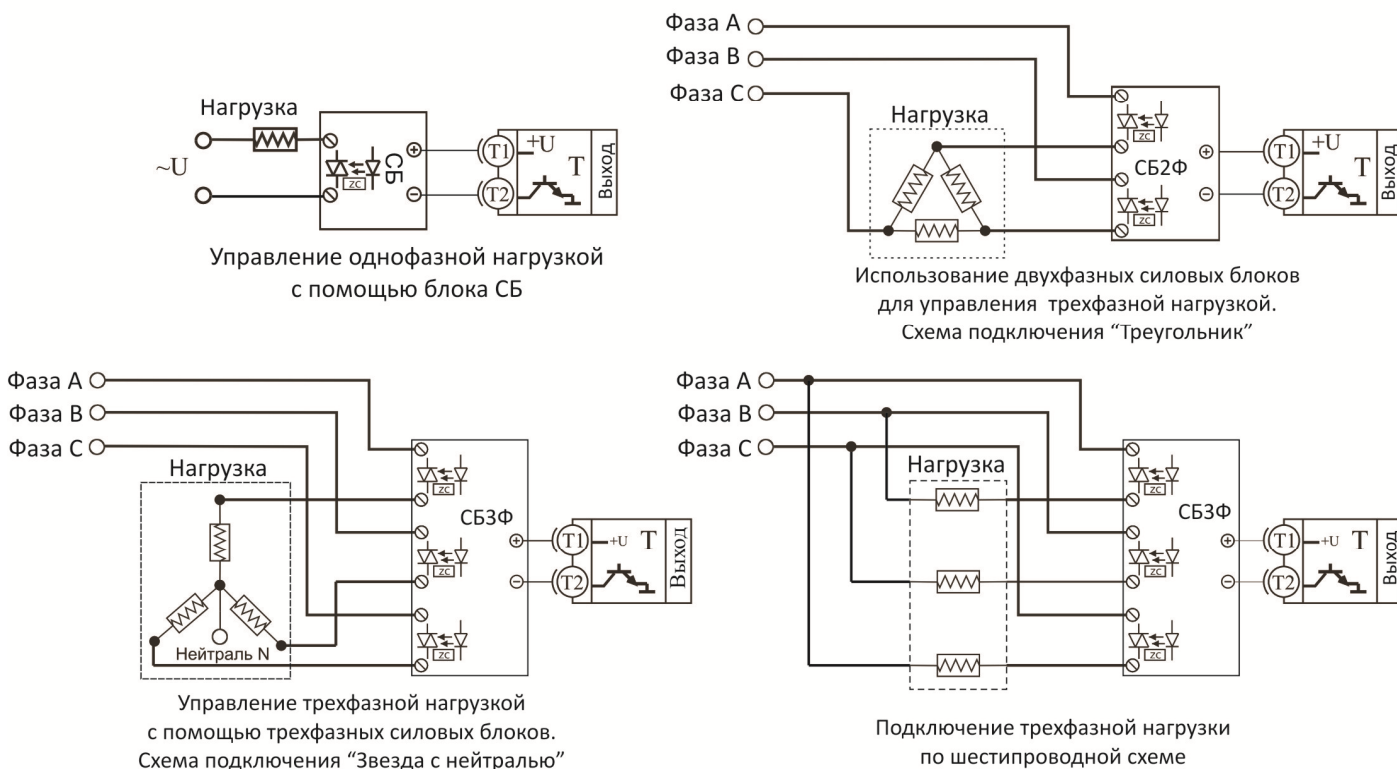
Нагрузка

~U

СБ

ZC

+U

T

T1

T2

Выход

Управление однофазной нагрузкой с помощью блока СБ

Фаза A
Фаза B
Фаза C

Нагрузка

ZC

СБ2Ф

ZC

+U

T

T1

T2

Выход

Использование двухфазных силовых блоков для управления трехфазной нагрузкой. Схема подключения "Треугольник"

Фаза A
Фаза B
Фаза C

Нагрузка

Нейтраль N

ZC

ZC

ZC

СБ3Ф

+U

T

T1

T2

Выход

Управление трехфазной нагрузкой с помощью трехфазных силовых блоков. Схема подключения "Звезда с нейтралью"

Фаза A
Фаза B
Фаза C

Нагрузка

ZC

ZC

ZC

СБ3Ф

+U

T

T1

T2

Выход

Подключение трехфазной нагрузки по шестипроводной схеме